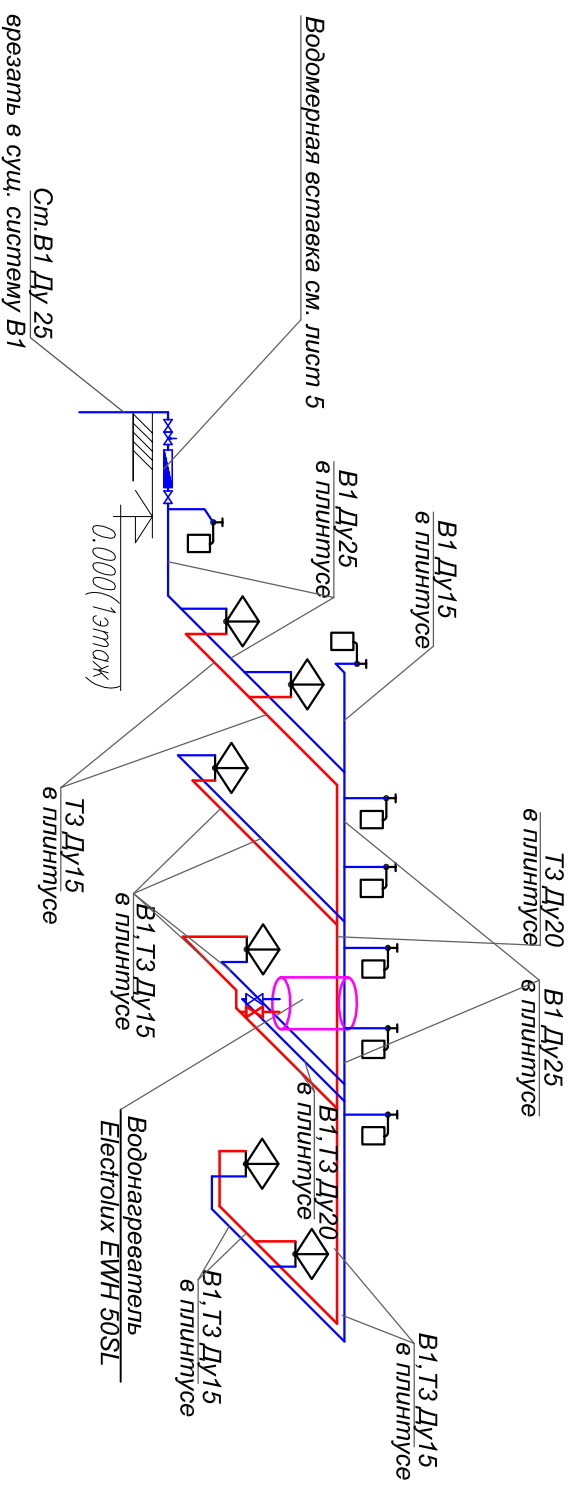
Водомерная вставка см. лист 5

Ст.В1 Ду 25
врезать в сущ. систему В1

0.000(1этаж)

В1 Ду25
в плинтусе

В1 Ду15
в плинтусе

Т3 Ду15
в плинтусе

В1,Т3 Ду15
в плинтусе

Т3 Ду20
в плинтусе

В1 Ду25
в плинтусе

В1,Т3 Ду20
в плинтусе

Водонагреватель
Electrolux EWH 50SL

В1,Т3 Ду15
в плинтусе

В1,Т3 Ду15
в плинтусе